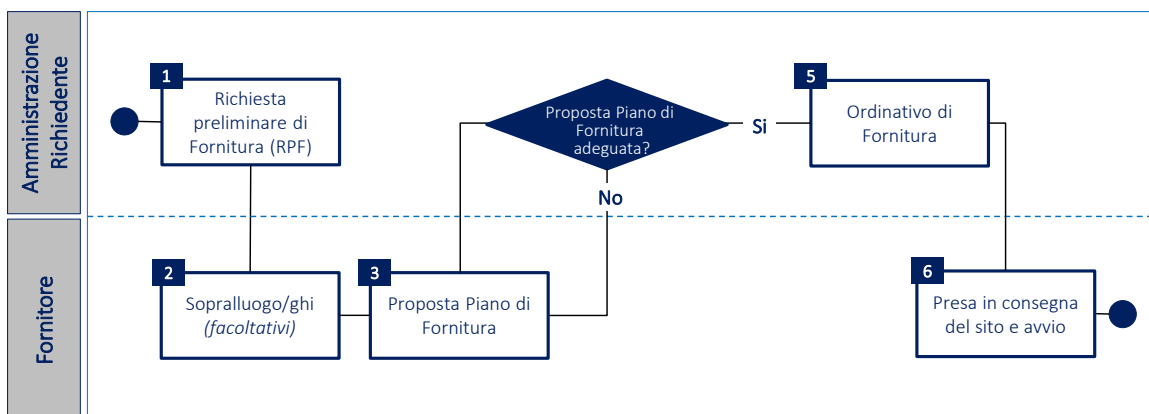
Amministrazione Richiedente

Fornitore

1
Richiesta preliminare di Fornitura (RPF)

Proposta Piano di Fornitura adeguata?

Si

No

5
Ordinativo di Fornitura

2
Sopralluogo/ghi *(facoltativi)*

3
Proposta Piano di Fornitura

6
Presa in consegna del sito e avvio